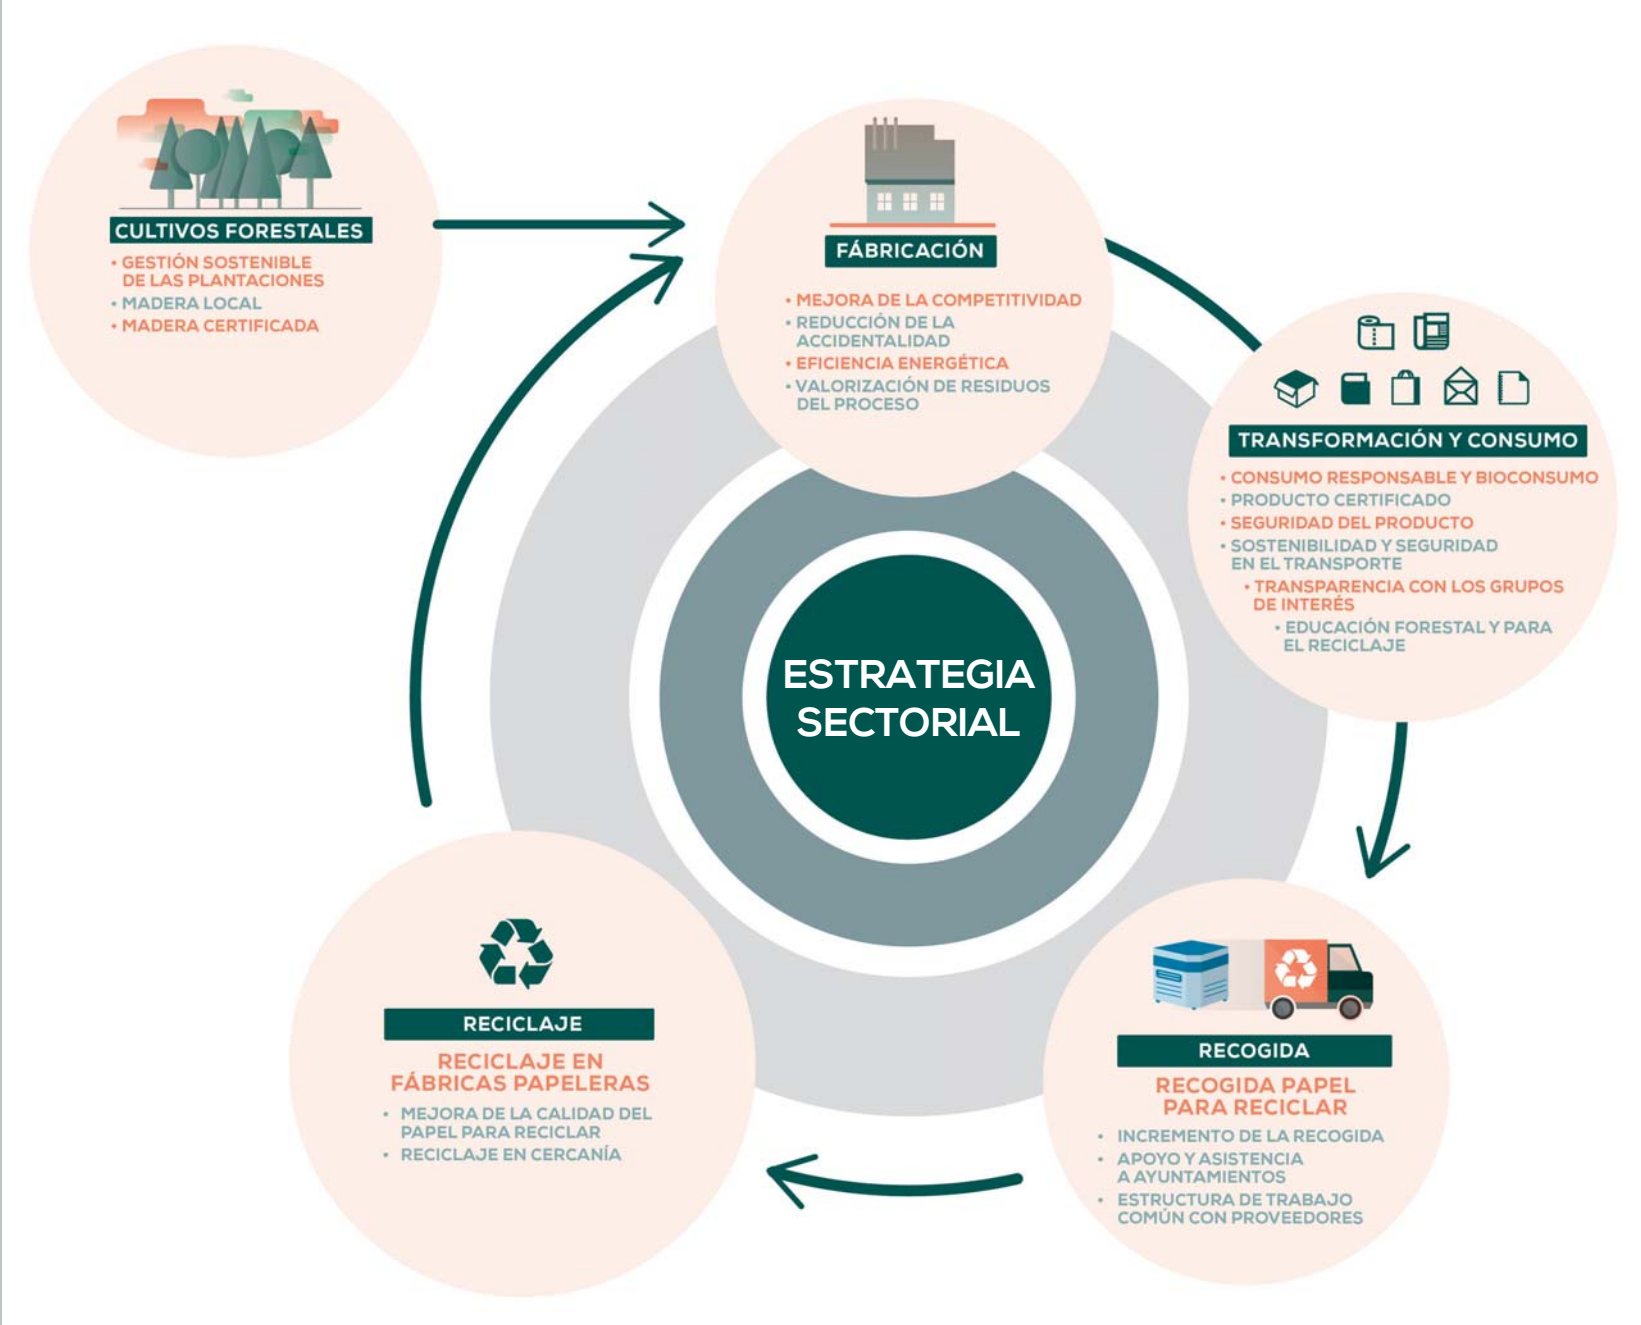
CULTIVOS FORESTALES

• GESTIÓN SOSTENIBLE DE LAS PLANTACIONES
• MADERA LOCAL
• MADERA CERTIFICADA

FÁBRICACIÓN

• MEJORA DE LA COMPETITIVIDAD
• REDUCCIÓN DE LA ACCIDENTALIDAD
• EFICIENCIA ENERGÉTICA
• VALORIZACIÓN DE RESIDUOS DEL PROCESO

TRANSFORMACIÓN Y CONSUMO

• CONSUMO RESPONSABLE Y BIOCONSUMO
• PRODUCTO CERTIFICADO
• SEGURIDAD DEL PRODUCTO
• SOSTENIBILIDAD Y SEGURIDAD EN EL TRANSPORTE
• TRANSPARENCIA CON LOS GRUPOS DE INTERÉS
• EDUCACIÓN FORESTAL Y PARA EL RECICLAJE

ESTRATEGIA SECTORIAL

RECICLAJE

RECICLAJE EN FÁBRICAS PAPELERAS

• MEJORA DE LA CALIDAD DEL PAPEL PARA RECICLAR
• RECICLAJE EN CERCANÍA

RECOGIDA

RECOGIDA PAPEL PARA RECICLAR

• INCREMENTO DE LA RECOGIDA
• APOYO Y ASISTENCIA A AYUNTAMIENTOS
• ESTRUCTURA DE TRABAJO COMÚN CON PROVEEDORES